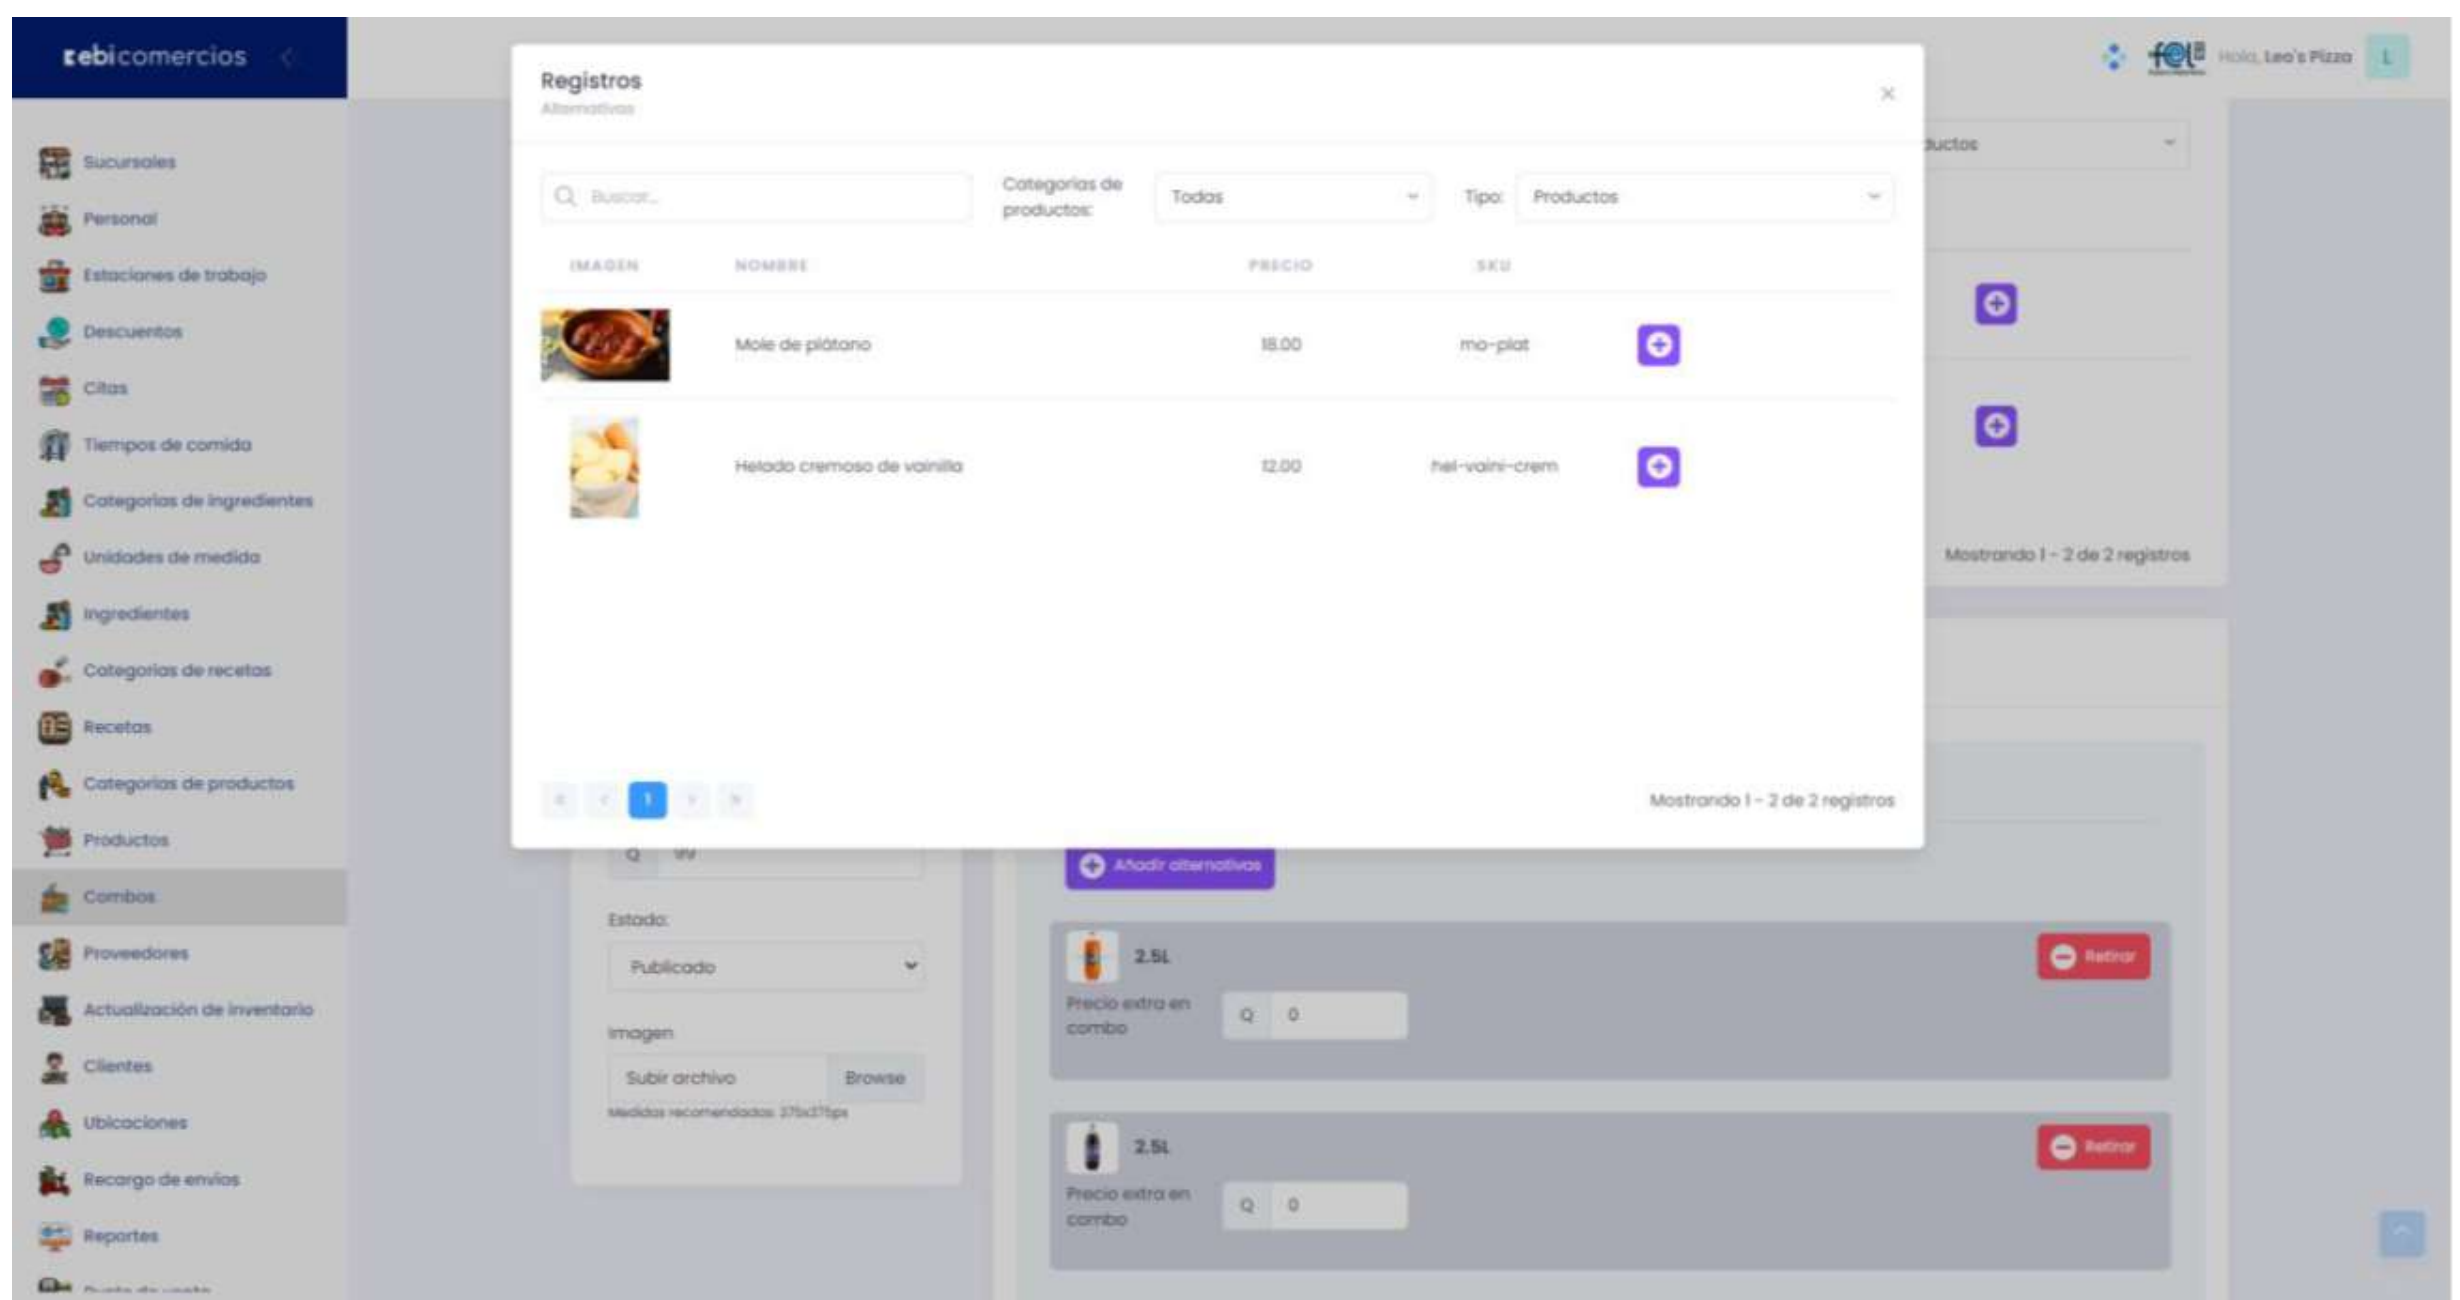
ebicomercios

Sucursales
Personal
Estaciones de trabajo
Descuentos
Citas
Tiempos de comida
Categorías de ingredientes
Unidades de medida
Ingredientes
Categorías de recetas
Recetas
Categorías de productos
Productos
Combos
Proveedores
Actualización de inventario
Clientes
Ubicaciones
Recargo de envíos
Reportes
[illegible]

fel Hola, Leo's Pizza L

Registros
Alternativas

Buscar...
Categorías de productos: Todas
Tipo: Productos

| IMAGEN | NOMBRE | PRECIO | SKU | |
|---|---|---|---|---|
| | Mole de plátano | 18.00 | mo-plat | |
| | Helado cremoso de vainilla | 12.00 | hel-vaini-crem | |

1

Mostrando 1 - 2 de 2 registros

ductos

Mostrando 1 - 2 de 2 registros

Q 99

Estado:
Publicado

Imagen
Subir archivo Browse
Medidas recomendadas: 375x375px

Añadir alternativas

2.5L
Precio extra en combo
Q 0
Retirar

2.5L
Precio extra en combo
Q 0
Retirar